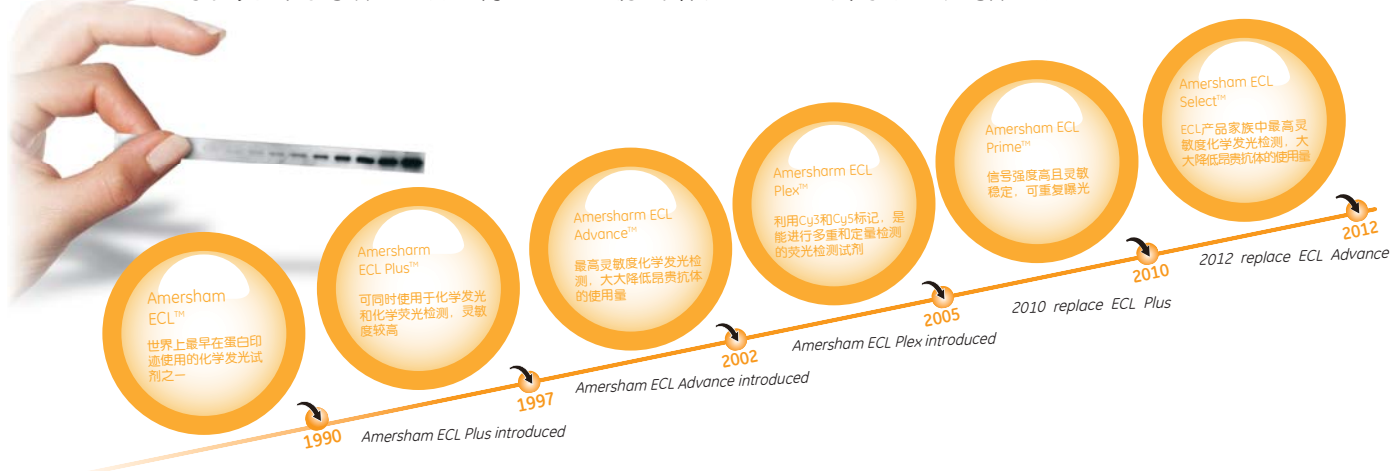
Amersham ECL™
世界上最早在蛋白印迹使用的化学发光试剂之一

Amersharm ECL Plus™
可同时使用于化学发光和化学荧光检测，灵敏度较高

Amersharm ECL Advance™
最高灵敏度化学发光检测，大大降低昂贵抗体的使用量

Amersharm ECL Plex™
利用Cy3和Cy5标记，是能进行多重和定量检测的荧光检测试剂

Amersham ECL Prime™
信号强度高且灵敏稳定，可重复曝光

Amersham ECL Select™
ECL产品家族中最高灵敏度化学发光检测，大大降低昂贵抗体的使用量

1990
Amersham ECL Plus introduced

1997
Amersham ECL Advance introduced

2002
Amersham ECL Plex introduced

2005
2010 replace ECL Plus

2010
2012 replace ECL Advance

2012